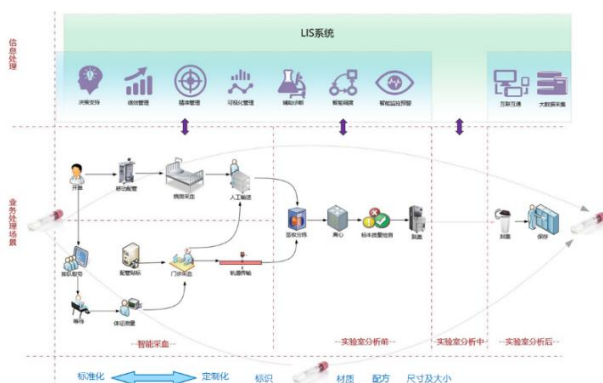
信息处理

LIS系统

决策支持 绩效管理 精准管理 可视化管理 辅助诊断 智能调度 智能监控预警

互联互通 大数据采集

业务处理场景

开单 标签配管 病房采血 人工输送 签收分拣 离心 标本质量检测 测量 存储 保存

报告取单 配管贴标 门诊采血 轨道传输

等待 体征测量

智能采血 实验室分析前 实验室分析中 实验室分析后

标准化 定制化 标识 材质 配方 尺寸及大小